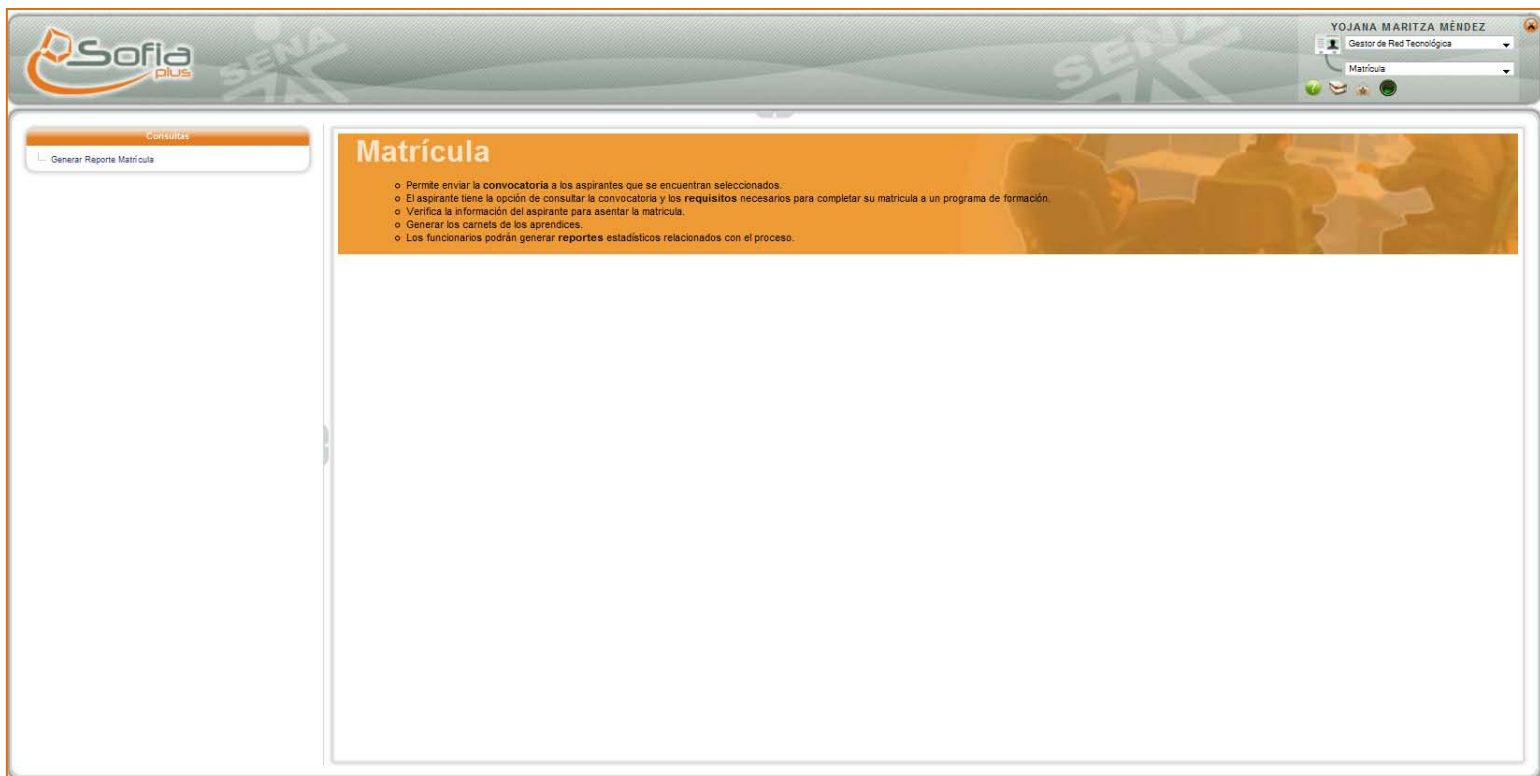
Sofia plus

SENA

YOJANA MARITZA MÉNDEZ

Gestor de Red Tecnológica

Matrícula

Consultas

Generar Reporte Matrícula

Matrícula

o Permite enviar la **convocatoria** a los aspirantes que se encuentran seleccionados.
o El aspirante tiene la opción de consultar la convocatoria y los **requisitos** necesarios para completar su matricula a un programa de formación.
o Verifica la información del aspirante para asentar la matricula.
o Generar los carnets de los aprendices.
o Los funcionarios podrán generar **reportes** estadísticos relacionados con el proceso.